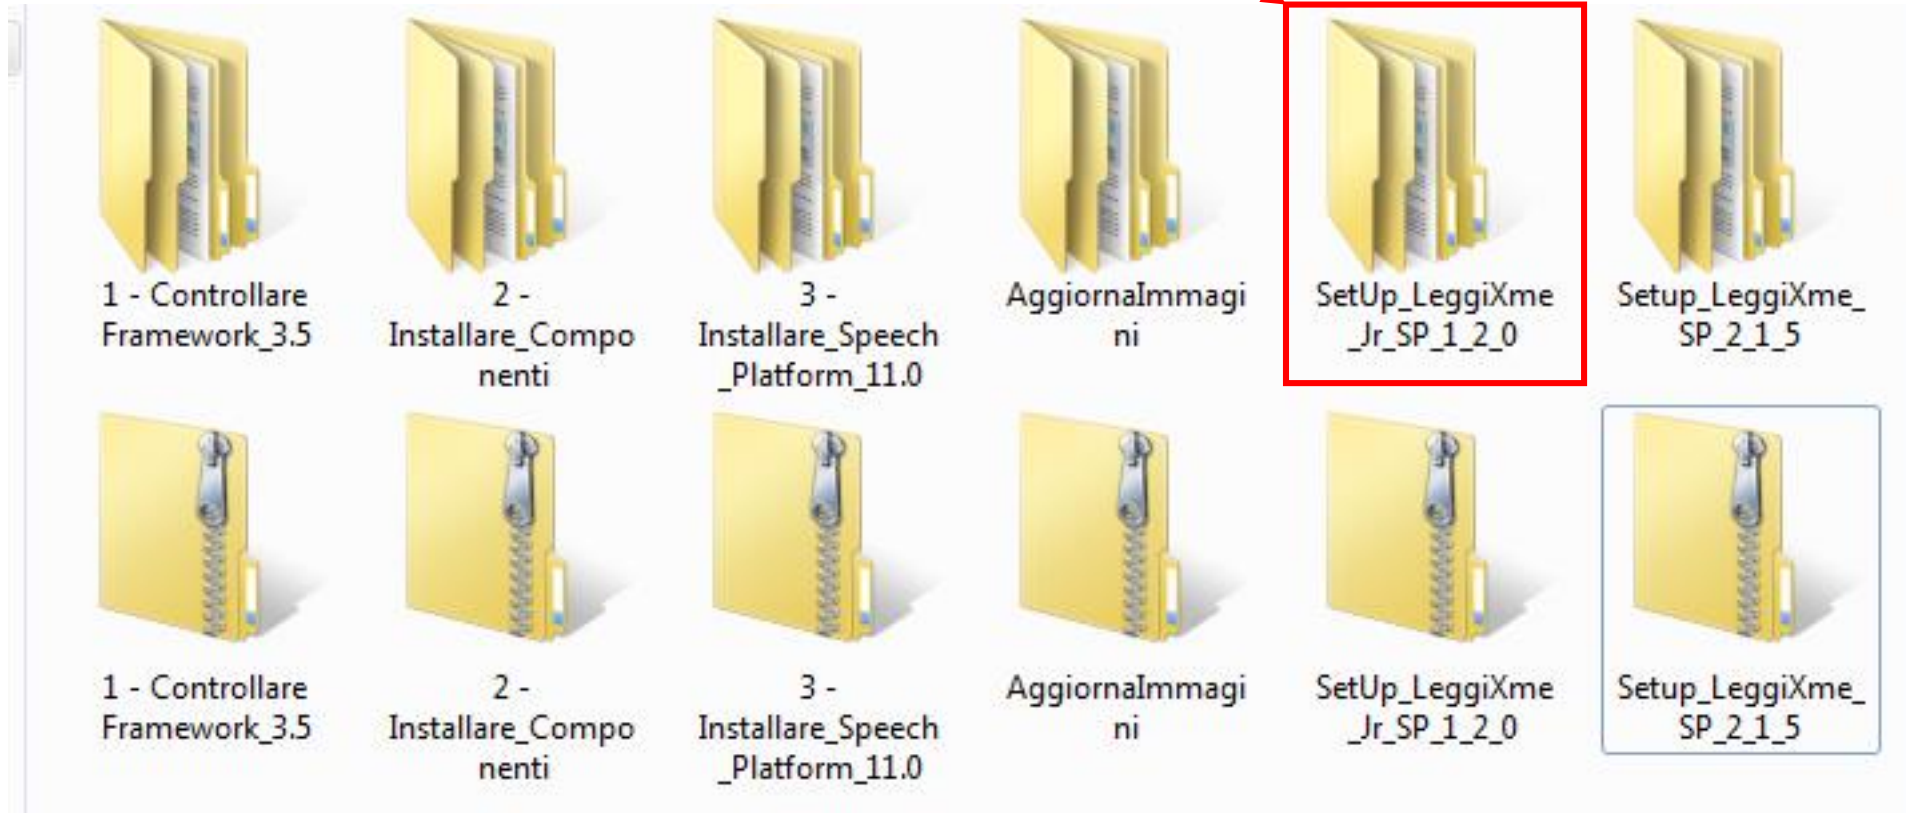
1 - Controllare Framework_3.5

2 - Installare_Componenti

3 - Installare_Speech_Platform_11.0

AggiornaImmagini

SetUp_LeggiXme_Jr_SP_1_2_0

Setup_LeggiXme_SP_2_1_5

1 - Controllare Framework_3.5

2 - Installare_Componenti

3 - Installare_Speech_Platform_11.0

AggiornaImmagini

SetUp_LeggiXme_Jr_SP_1_2_0

Setup_LeggiXme_SP_2_1_5